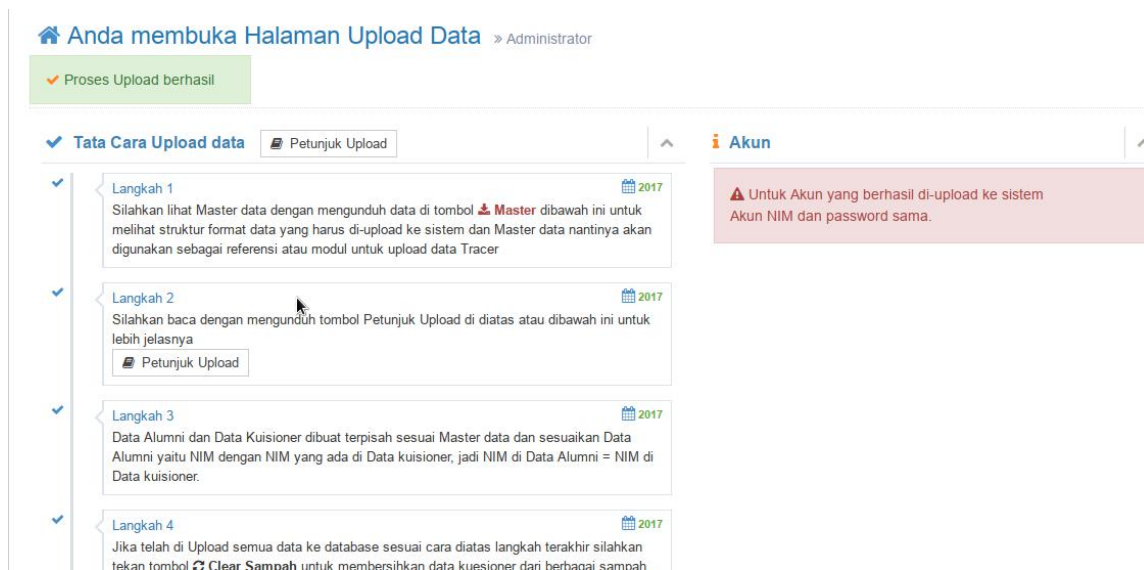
Anda membuka Halaman Upload Data » Administrator

Proses Upload berhasil

Tata Cara Upload data

Petunjuk Upload

Akun

Untuk Akun yang berhasil di-upload ke sistem Akun NIM dan password sama.

Langkah 1

2017

Silahkan lihat Master data dengan mengunduh data di tombol Master dibawah ini untuk melihat struktur format data yang harus di-upload ke sistem dan Master data nantinya akan digunakan sebagai referensi atau modul untuk upload data Tracer

Langkah 2

2017

Silahkan baca dengan mengunduh tombol Petunjuk Upload di diatas atau dibawah ini untuk lebih jelasnya

Petunjuk Upload

Langkah 3

2017

Data Alumni dan Data Kuisioner dibuat terpisah sesuai Master data dan sesuaikan Data Alumni yaitu NIM dengan NIM yang ada di Data kuisioner, jadi NIM di Data Alumni = NIM di Data kuisioner.

Langkah 4

2017

Jika telah di Upload semua data ke database sesuai cara diatas langkah terakhir silahkan tekan tombol Clear Sampah untuk membersihkan data kuesioner dari berbagai sampah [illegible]